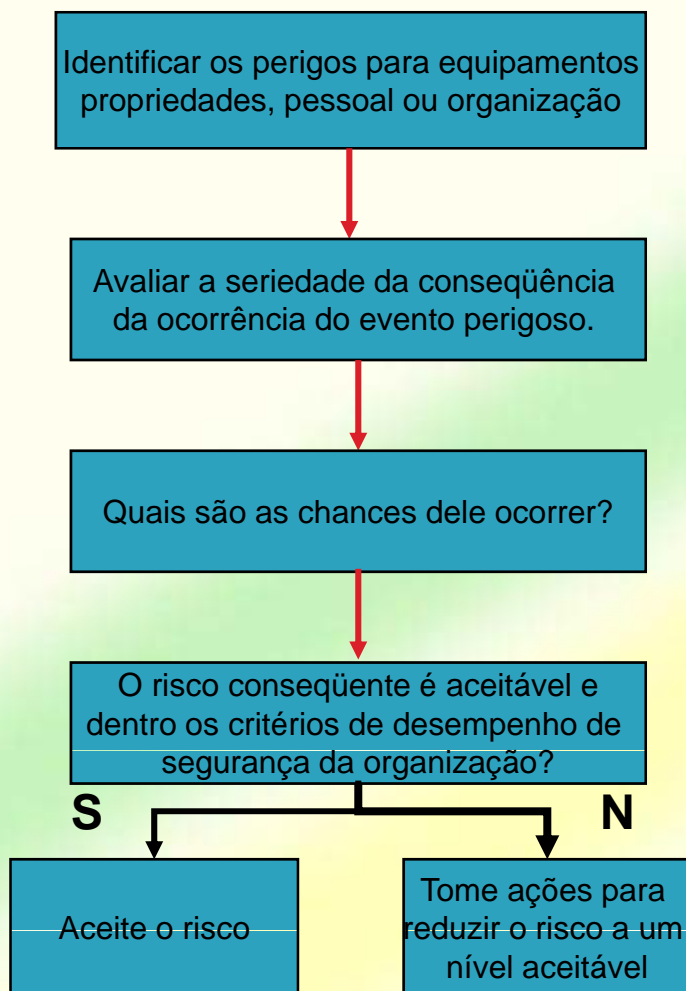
Identificar os perigos para equipamentos propriedades, pessoal ou organização

Avaliar a seriedade da conseqüência da ocorrência do evento perigoso.

Quais são as chances dele ocorrer?

O risco conseqüente é aceitável e dentro os critérios de desempenho de segurança da organização?

S

N

Aceite o risco

Tome ações para reduzir o risco a um nível aceitável